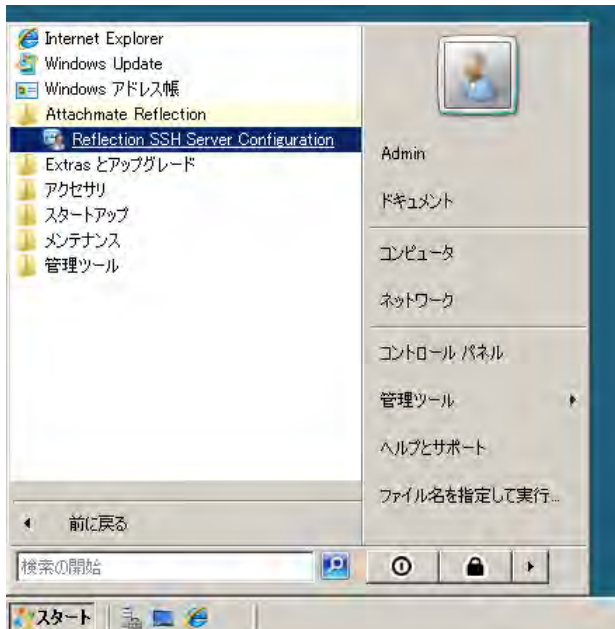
Internet Explorer
Windows Update
Windows アドレス帳
Attachmate Reflection
Reflection SSH Server Configuration
Extras とアップグレード
アクセサリ
スタートアップ
メンテナンス
管理ツール

前に戻る

検索の開始

Admin
ドキュメント
コンピュータ
ネットワーク
コントロール パネル
管理ツール
ヘルプとサポート
ファイル名を指定して実行...

スタート